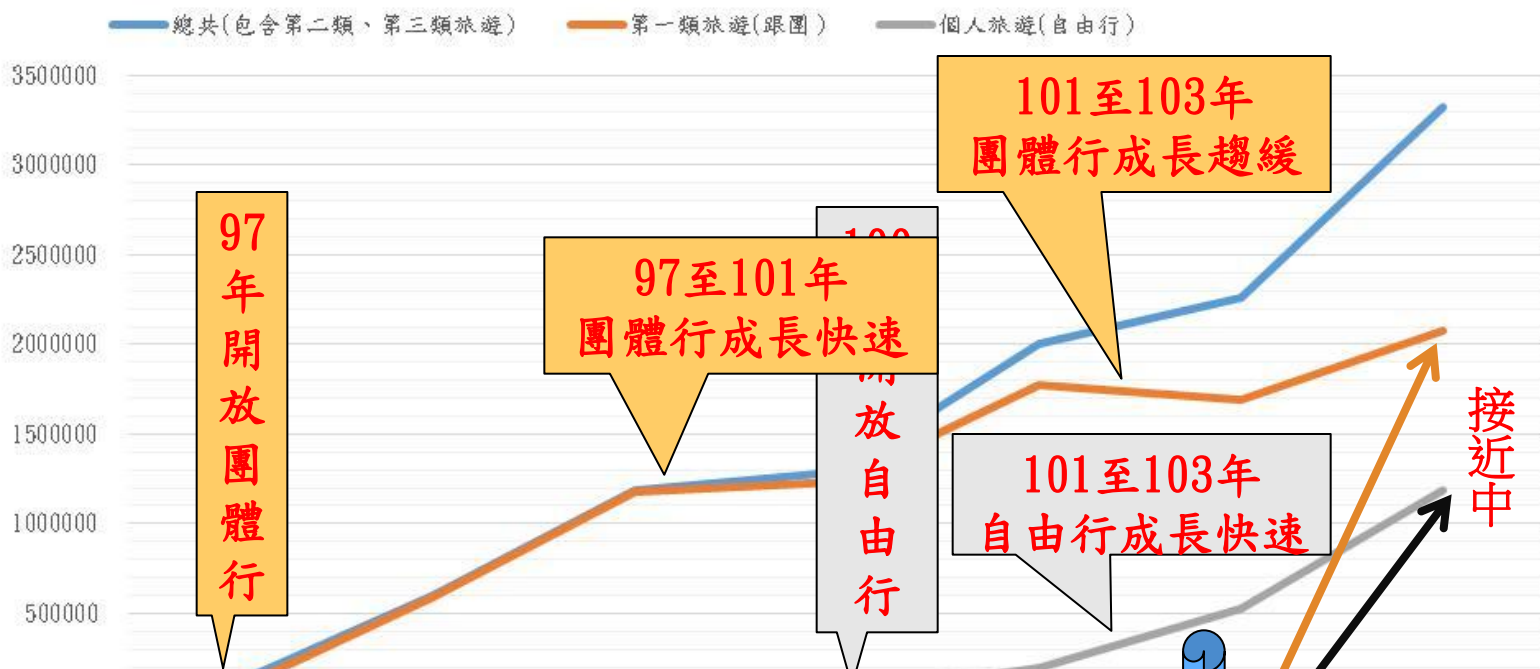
總共(包含第二類、第三類旅遊)
第一類旅遊(跟團)
個人旅遊(自由行)

3500000
3000000
2500000
2000000
1500000
1000000
500000

97年開放團體行

97至101年
團體行成長快速

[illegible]
開放自由行

101至103年
團體行成長趨緩

101至103年
自由行成長快速

接近中